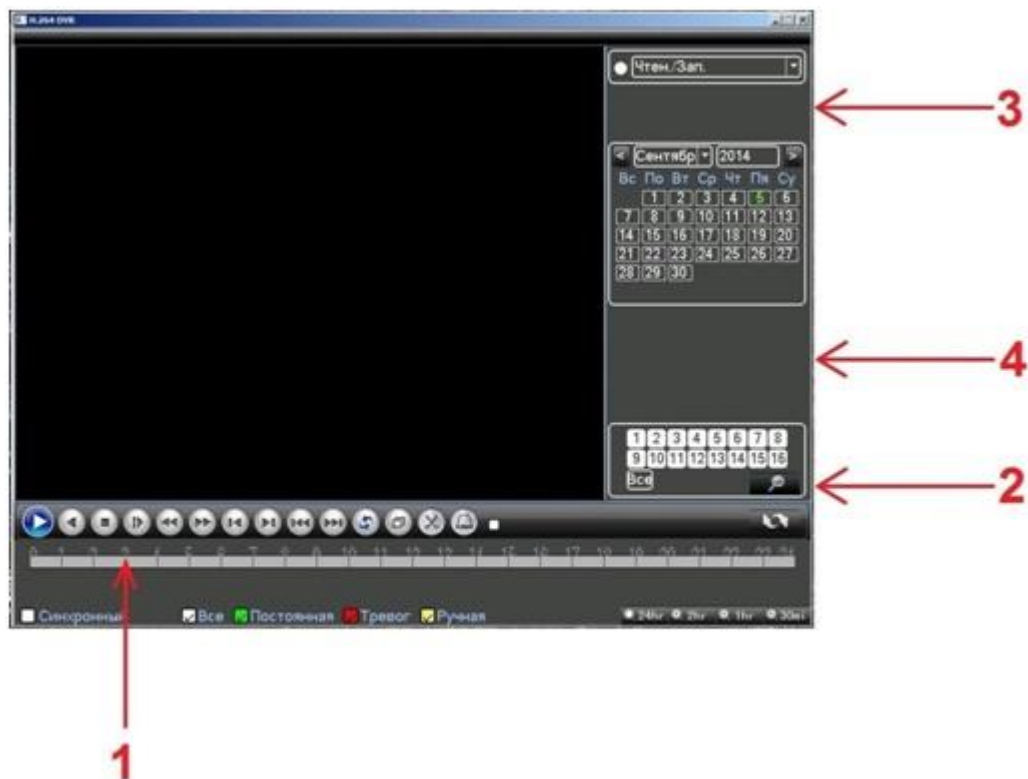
H.264 DVR

Чтен./Зап.

Сентябр 2014

| Вс | По | Вт | Ср | Чт | Пт | Су |
|---|---|---|---|---|---|---|
| | 1 | 2 | 3 | 4 | 5 | 6 |
| 7 | 8 | 9 | 10 | 11 | 12 | 13 |
| 14 | 15 | 16 | 17 | 18 | 19 | 20 |
| 21 | 22 | 23 | 24 | 25 | 26 | 27 |
| 28 | 29 | 30 | | | | |

1 2 3 4 5 6 7 8
9 10 11 12 13 14 15 16
Все

0 1 2 3 4 5 6 7 8 9 10 11 12 13 14 15 16 17 18 19 20 21 22 23 24

Синхронный Все Постоянная Тревог Ручная

24hr 2hr 1hr 30m

3

4

2

1